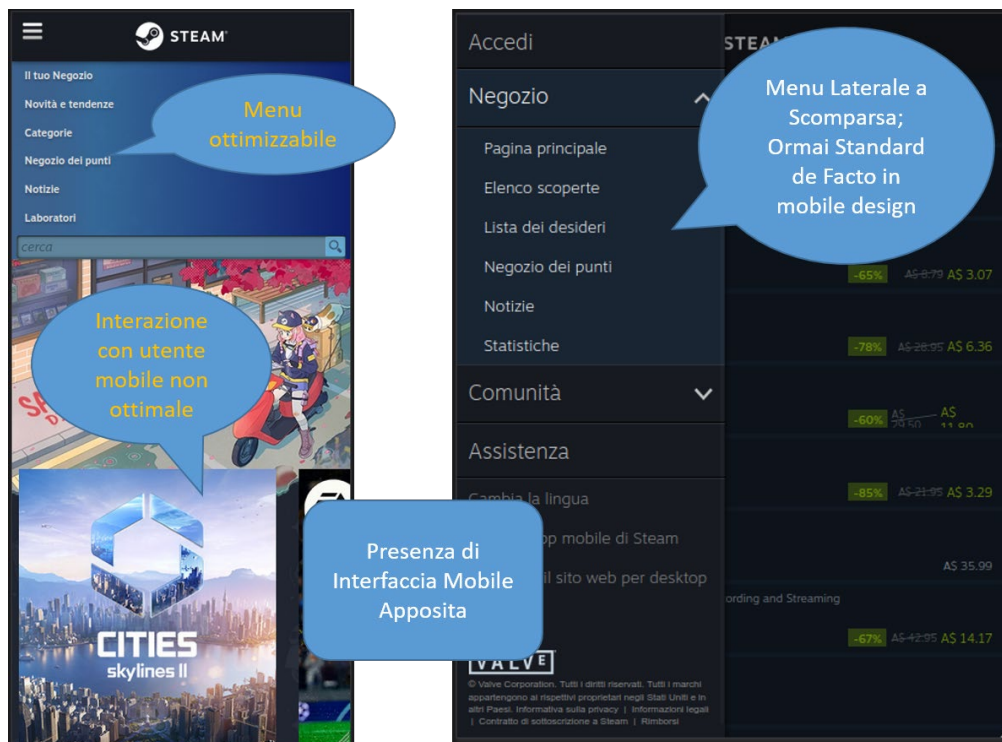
STEAM

Il tuo Negozio
Novità e tendenze
Categorie
Negozio dei punti
Notizie
Laboratori

cerca

Menu ottimizzabile

Interazione con utente mobile non ottimale

CITIES skylines II

Presenza di Interfaccia Mobile Apposita

Accedi

STEA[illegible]

Negozio

Pagina principale
Elenco scoperte
Lista dei desideri
Negozio dei punti
Notizie
Statistiche

Comunità

Assistenza

Cambia la lingua
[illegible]op mobile di Steam
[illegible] il sito web per desktop

Menu Laterale a Scomparsa; Ormai Standard de Facto in mobile design

-65% A$ 8.79 A$ 3.07
-78% A$ 28.95 A$ 6.36
-60% A$ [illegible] A$ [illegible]
-85% A$ 21.95 A$ 3.29
A$ 35.99
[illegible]ording and Streaming
-67% A$ 42.95 A$ 14.17

VALVE
© Valve Corporation. Tutti i diritti riservati. Tutti i marchi appartengono ai rispettivi proprietari negli Stati Uniti e in altri Paesi. Informativa sulla privacy | Informazioni legali | Contratto di sottoscrizione a Steam | Rimborsi